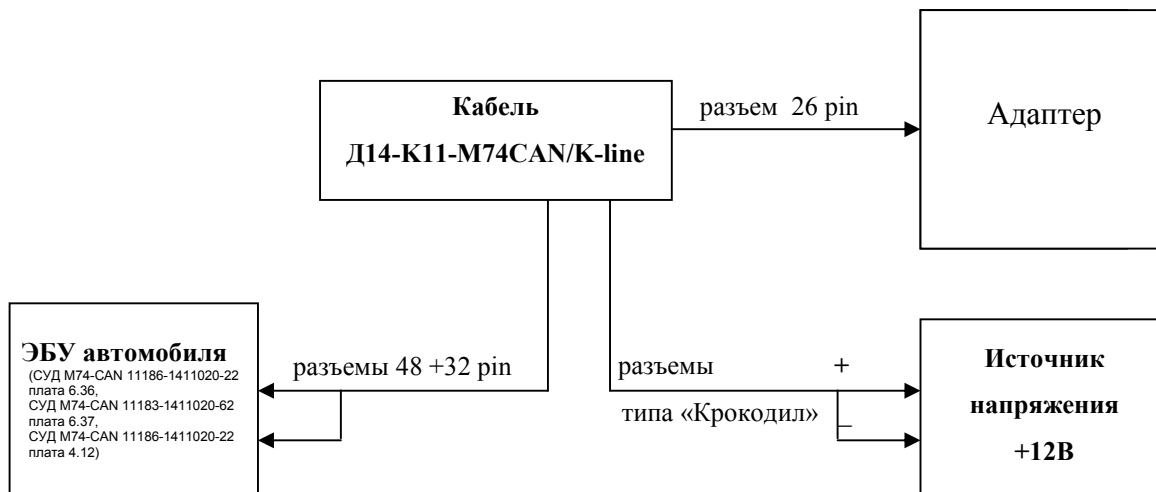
Кабель
Д14-К11-М74CAN/K-line

разъем 26 pin

Адаптер

ЭБУ автомобиля
(СУД М74-CAN 11186-1411020-22 плата 6.36,
СУД М74-CAN 11183-1411020-62 плата 6.37,
СУД М74-CAN 11186-1411020-22 плата 4.12)

разъемы 48 +32 pin

разъемы

типа «Крокодил»

+

_

Источник напряжения +12В